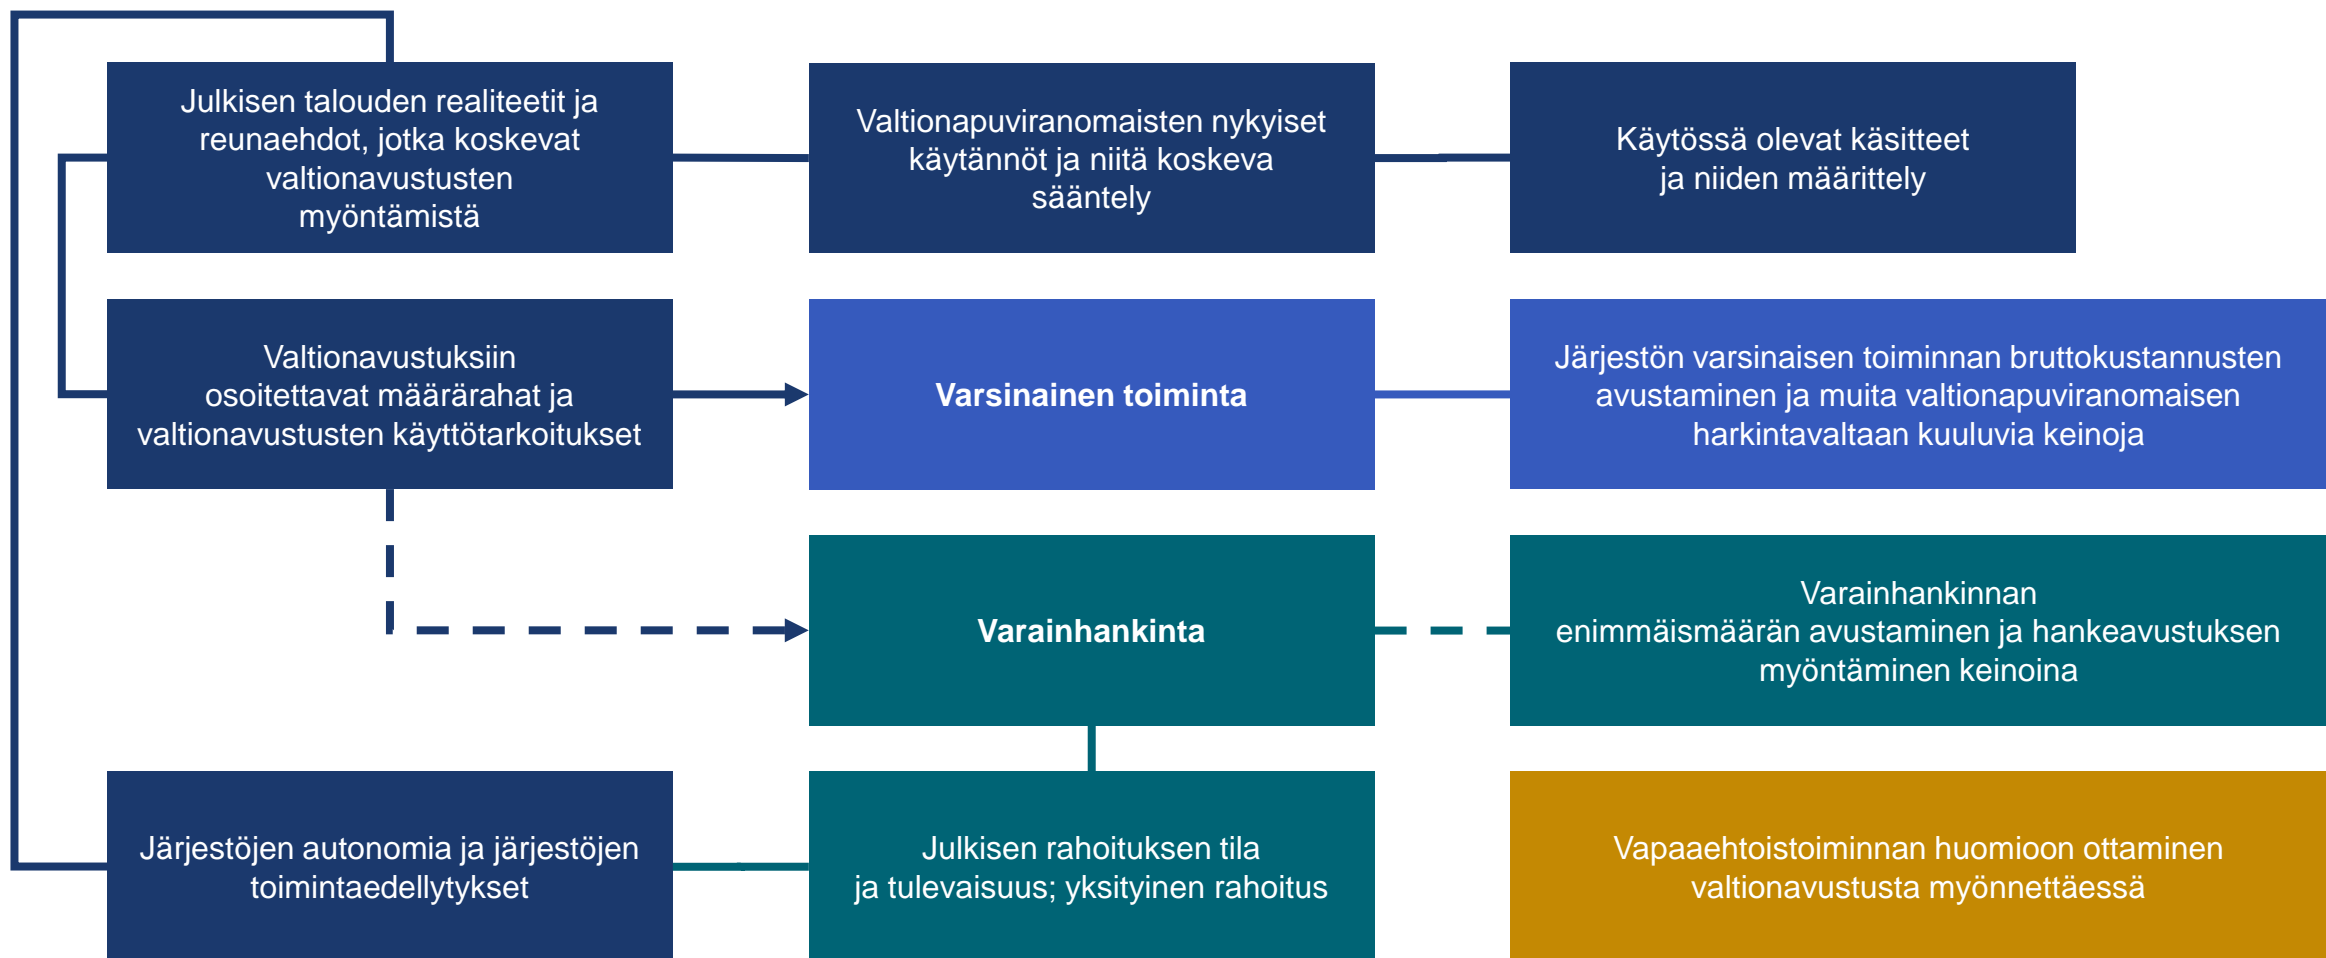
Julkisen talouden realiteetit ja reunaehdot, jotka koskevat valtionavustusten myöntämistä

Valtionapuviranomaisten nykyiset käytännöt ja niitä koskeva sääntely

Käytössä olevat käsitteet ja niiden määrittely

Valtionavustuksiin osoitettavat määrärahat ja valtionavustusten käyttötarkoitukset

Varsinainen toiminta

Järjestön varsinaisen toiminnan bruttokustannusten avustaminen ja muita valtionapuviranomaisen harkintavaltaan kuuluvia keinoja

Varainhankinta

Varainhankinnan enimmäismäärän avustaminen ja hankeavustuksen myöntäminen keinoina

Järjestöjen autonomia ja järjestöjen toimintaedellytykset

Julkisen rahoituksen tila ja tulevaisuus; yksityinen rahoitus

Vapaaehtoistoiminnan huomioon ottaminen valtionavustusta myönnettäessä